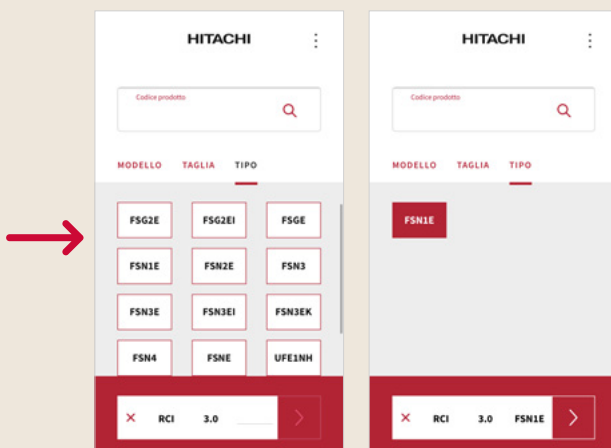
HITACHI

Codice prodotto

MODELLO TAGLIA TIPO

FSG2E FSG2EI FSGE
FSN1E FSN2E FSN3
FSN3E FSN3EI FSN3EK
FSN4 FSNE UFE1NH

× RCI 3.0

HITACHI

Codice prodotto

MODELLO TAGLIA TIPO

FSN1E

× RCI 3.0 FSN1E